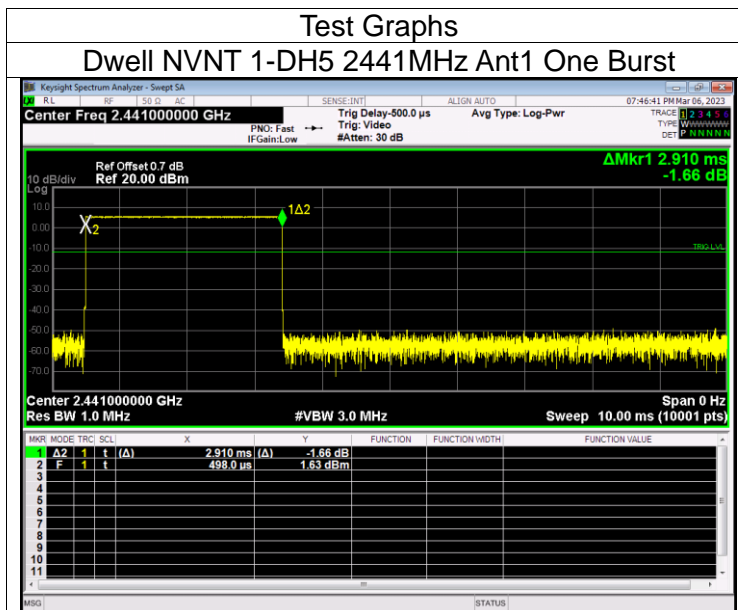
Test Graphs

Dwell NVNT 1-DH5 2441MHz Ant1 One Burst

Keysight Spectrum Analyzer - Swept SA

RL RF 50 Ω AC SENSE:INT ALIGN AUTO 07:46:41 PM Mar 06, 2023

Center Freq 2.441000000 GHz

PNO: Fast IFGain:Low

Trig Delay-500.0 µs Trig: Video #Atten: 30 dB

Avg Type: Log-Pwr

TRACE 1 2 3 4 5 6 TYPE W W W W W W DET P N N N N N

Ref Offset 0.7 dB
10 dB/div Ref 20.00 dBm
Log

ΔMkr1 2.910 ms
-1.66 dB

10.0
0.00
-10.0
-20.0
-30.0
-40.0
-50.0
-60.0
-70.0

X2

1Δ2

TRIG LVL

Center 2.441000000 GHz
Res BW 1.0 MHz
#VBW 3.0 MHz
Span 0 Hz
Sweep 10.00 ms (10001 pts)

| MKR | MODE | TRC | SCL | X | | Y | FUNCTION | FUNCTION WIDTH | FUNCTION VALUE |
|---|---|---|---|---|---|---|---|---|---|
| 1 | Δ2 | 1 | t (Δ) | 2.910 ms | (Δ) | -1.66 dB | | | |
| 2 | F | 1 | t | 498.0 µs | | 1.63 dBm | | | |
| 3 | | | | | | | | | |
| 4 | | | | | | | | | |
| 5 | | | | | | | | | |
| 6 | | | | | | | | | |
| 7 | | | | | | | | | |
| 8 | | | | | | | | | |
| 9 | | | | | | | | | |
| 10 | | | | | | | | | |
| 11 | | | | | | | | | |

MSG STATUS